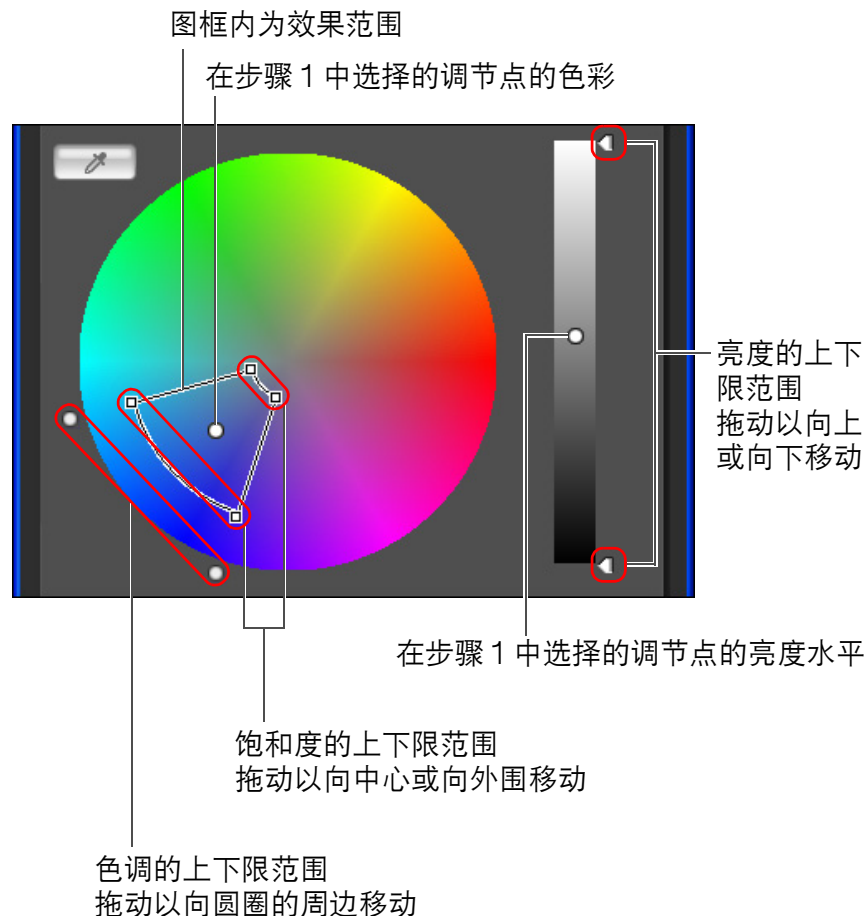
图框内为效果范围

在步骤 1 中选择的调节点的色彩

亮度的上下限范围
拖动以向上或向下移动

在步骤 1 中选择的调节点的亮度水平

饱和度的上下限范围
拖动以向中心或向外围移动

色调的上下限范围
拖动以向圆圈的周边移动